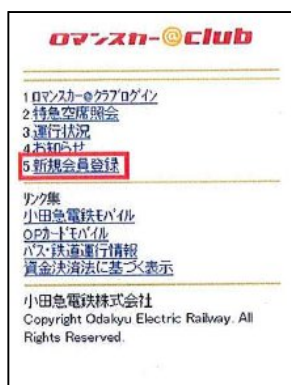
ロマンスカー@club

1ロマンスカー@クラブログイン
2特急空席照会
3運行状況
4お知らせ
5新規会員登録

リンク集
小田急電鉄モバイル
OPカードモバイル
バス・鉄道運行情報
資金決済法に基づく表示

小田急電鉄株式会社
Copyright Odakyu Electric Railway. All Rights Reserved.